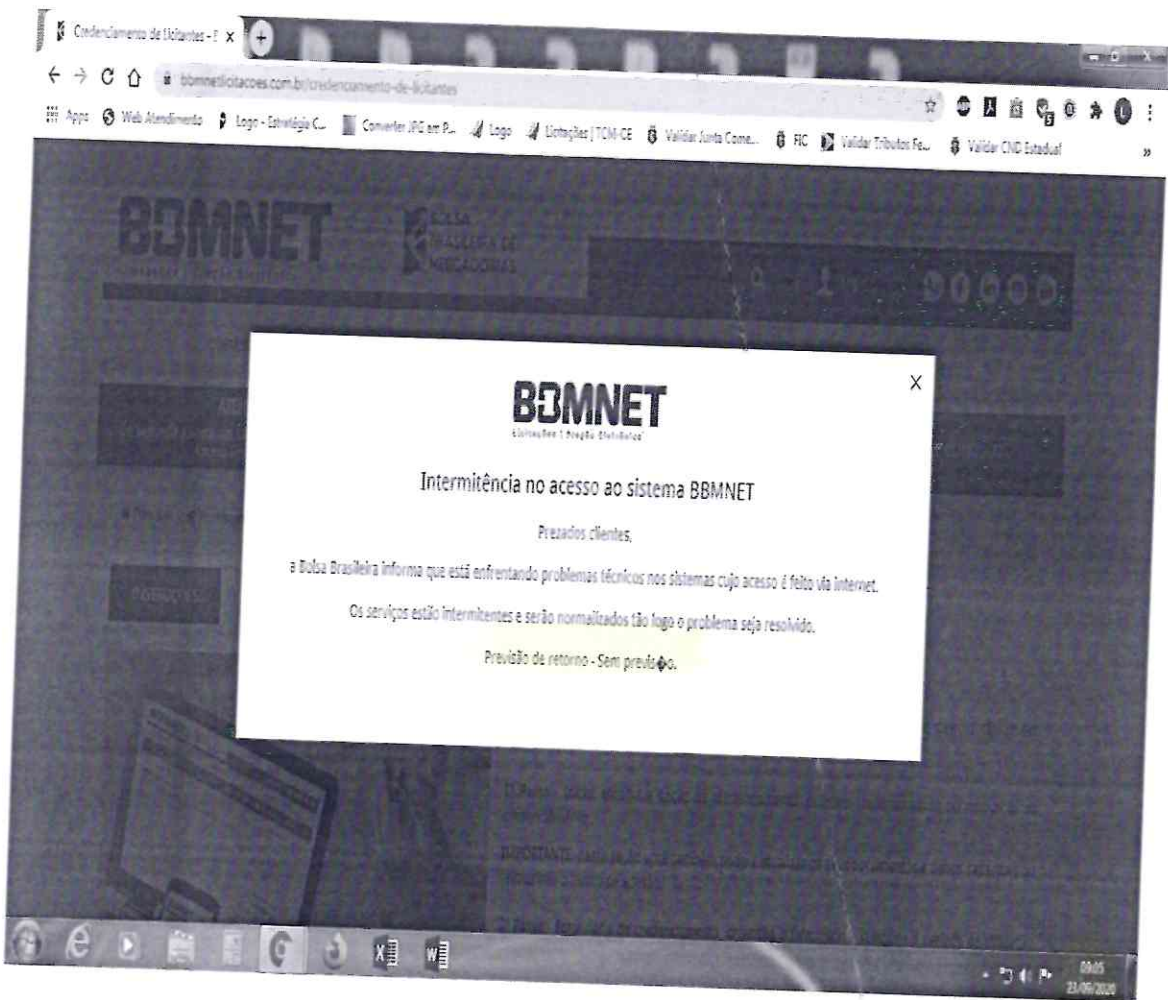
Credenciamento de licitantes - B ×

bbmnetlicitacoes.com.br/credenciamento-de-licitantes

Apps Web Atendimento Logo - Estratégia C... Converter JPG em P... Logo Licitações | TCM-CE Validar Junta Come... FIC Validar Tributos Fe... Validar CND Estadual

BBMNET

BOLSA BRASILEIRA DE MERCADORIAS

X

BBMNET
Licitações | Pregão Eletrônico

Intermitência no acesso ao sistema BBMNET

Prezados clientes,

a Bolsa Brasileira informa que está enfrentando problemas técnicos nos sistemas cujo acesso é feito via internet.

Os serviços estão intermitentes e serão normalizados tão logo o problema seja resolvido.

Previsão de retorno - Sem previs�o.

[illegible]

09:05
23/06/2020